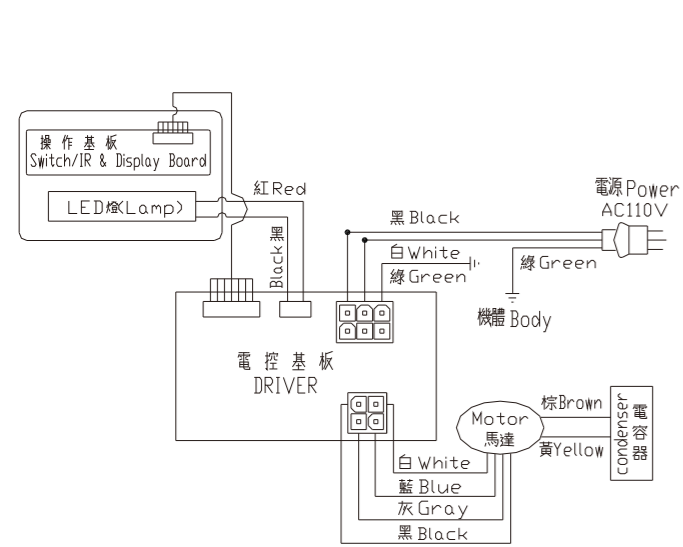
操作基板
Switch/IR & Display Board

LED燈(Lamp)

紅Red

Black黑

黑Black

白White

綠Green

電源Power
AC110V

綠Green

機體Body

電控基板
DRIVER

Motor
馬達

棕Brown

黃Yellow

condenser

電容器

白White

藍Blue

灰Gray

黑Black